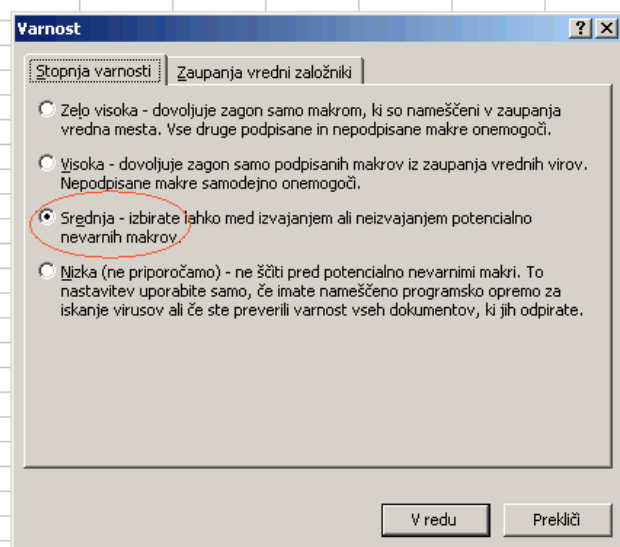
Varnost

?

Stopnja varnosti | Zaupanja vredni založniki

Zelo visoka - dovoljuje zagon samo makrom, ki so nameščeni v zaupanja vredna mesta. Vse druge podpisane in nepodpisane makre onemogoči.

Visoka - dovoljuje zagon samo podpisanih makrov iz zaupanja vrednih virov. Nepodpisane makre samodejno onemogoči.

Srednja - izbirate lahko med izvajanjem ali neizvajanjem potencialno nevarnih makrov.

Nizka (ne priporočamo) - ne ščiti pred potencialno nevarnimi makri. To nastavitev uporabite samo, če imate nameščeno programsko opremo za iskanje virusov ali če ste preverili varnost vseh dokumentov, ki jih odpirate.

V redu

Prekliči